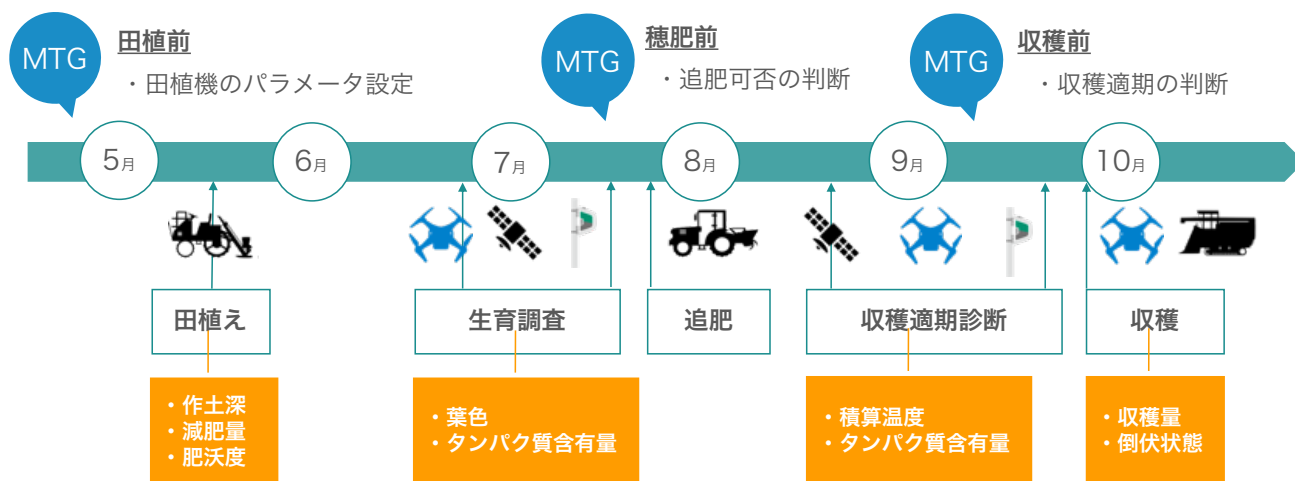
MTG
田植前
・田植機のパラメータ設定

MTG
穂肥前
・追肥可否の判断

MTG
収穫前
・収穫適期の判断

5月 6月 7月 8月 9月 10月

田植え
・作土深
・減肥量
・肥沃度

生育調査
・葉色
・タンパク質含有量

追肥

収穫適期診断
・積算温度
・タンパク質含有量

収穫
・収穫量
・倒伏状態